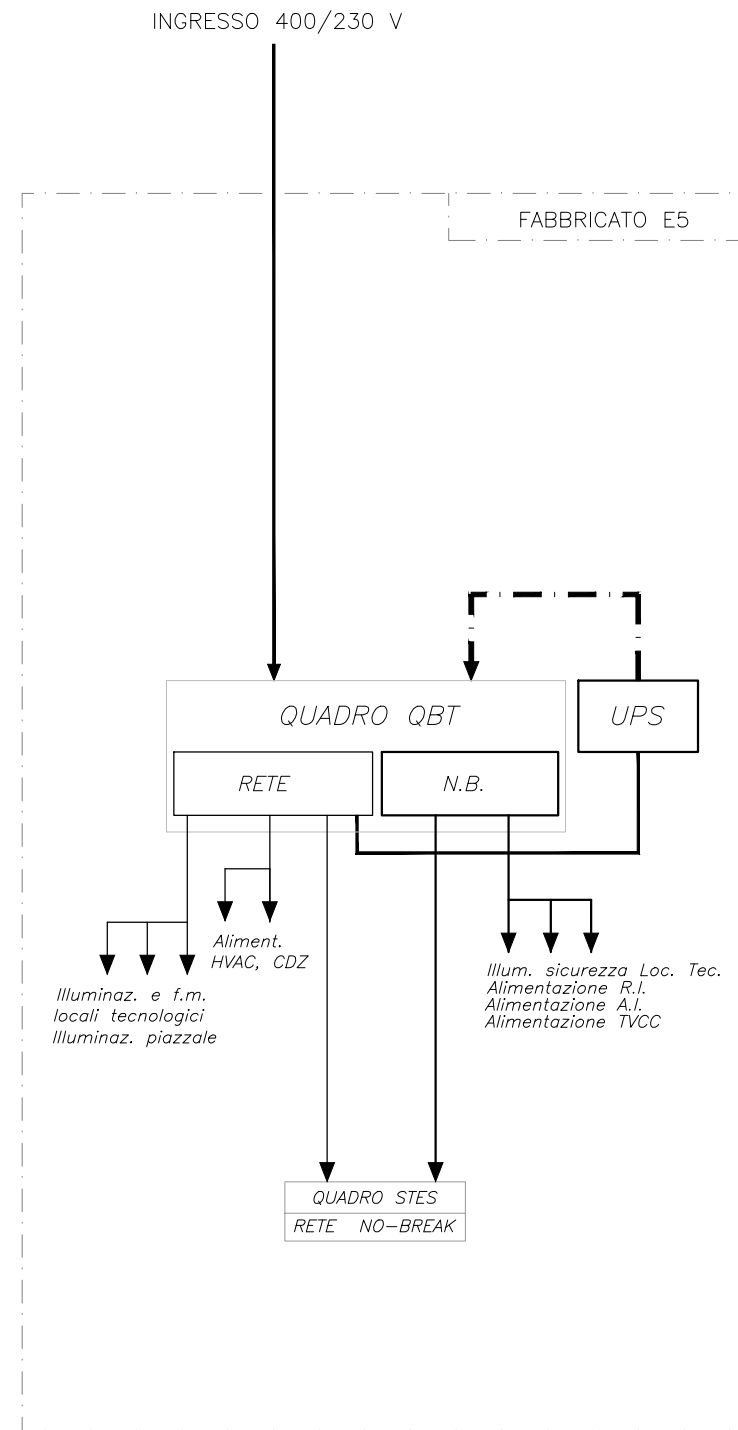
INGRESSO 400/230 V

FABBRICATO E5

QUADRO QBT

UPS

RETE

N.B.

Aliment.
HVAC, CDZ

Illuminaz. e f.m.
locali tecnologici
Illuminaz. piazzale

Illum. sicurezza Loc. Tec.
Alimentazione R.I.
Alimentazione A.I.
Alimentazione TVCC

QUADRO STES

RETE NO-BREAK